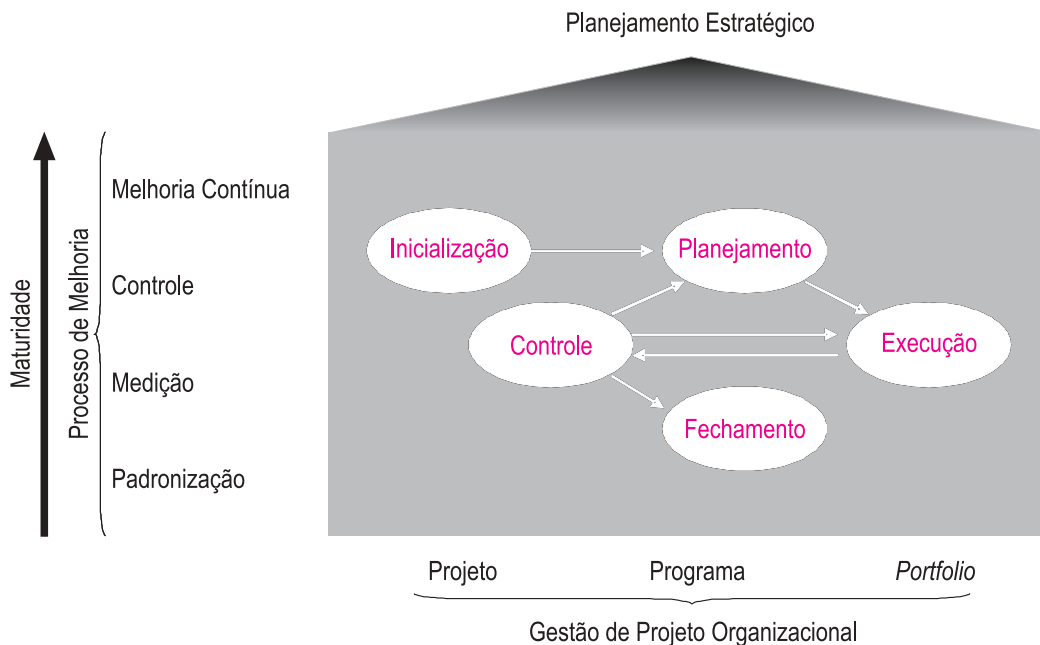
Planejamento Estratégico

Maturidade

Processo de Melhoria

Melhoria Contínua

Controle

Medição

Padronização

Inicialização

Planejamento

Controle

Execução

Fechamento

Projeto

Programa

*Portfolio*

Gestão de Projeto Organizacional